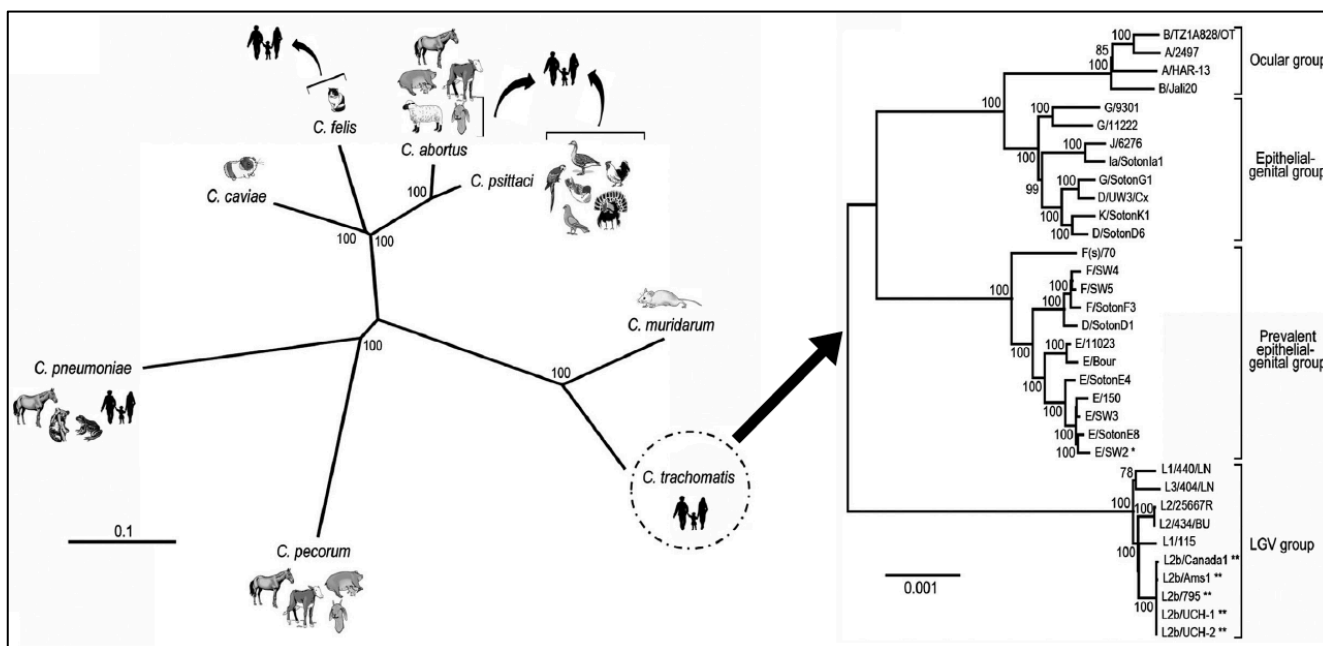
C. felis
C. abortus
C. psittaci
C. caviae
100
100
100
C. muridarum
C. pneumoniae
100
100
C. trachomatis
0.1
C. pecorum

100 B/TZ1A828/OT
85 A/2497
100 A/HAR-13
B/Jali20
Ocular group
100
100 G/9301
G/11222
100 J/6276
100 Ia/SotonIa1
Epithelial-genital group
99
100 G/SotonG1
D/UW3/Cx
100 K/SotonK1
100 D/SotonD6
F(s)/70
F/SW4
100 F/SW5
100 F/SotonF3
100 D/SotonD1
100
Prevalent epithelial-genital group
100 E/11023
E/Bour
100
E/SotonE4
E/150
100 E/SW3
100 E/SotonE8
100 E/SW2 *
78 L1/440/LN
L3/404/LN
100 L2/25667R
100 L2/434/BU
L1/115
100
LGV group
L2b/Canada1 **
L2b/Ams1 **
L2b/795 **
100 L2b/UCH-1 **
L2b/UCH-2 **
0.001